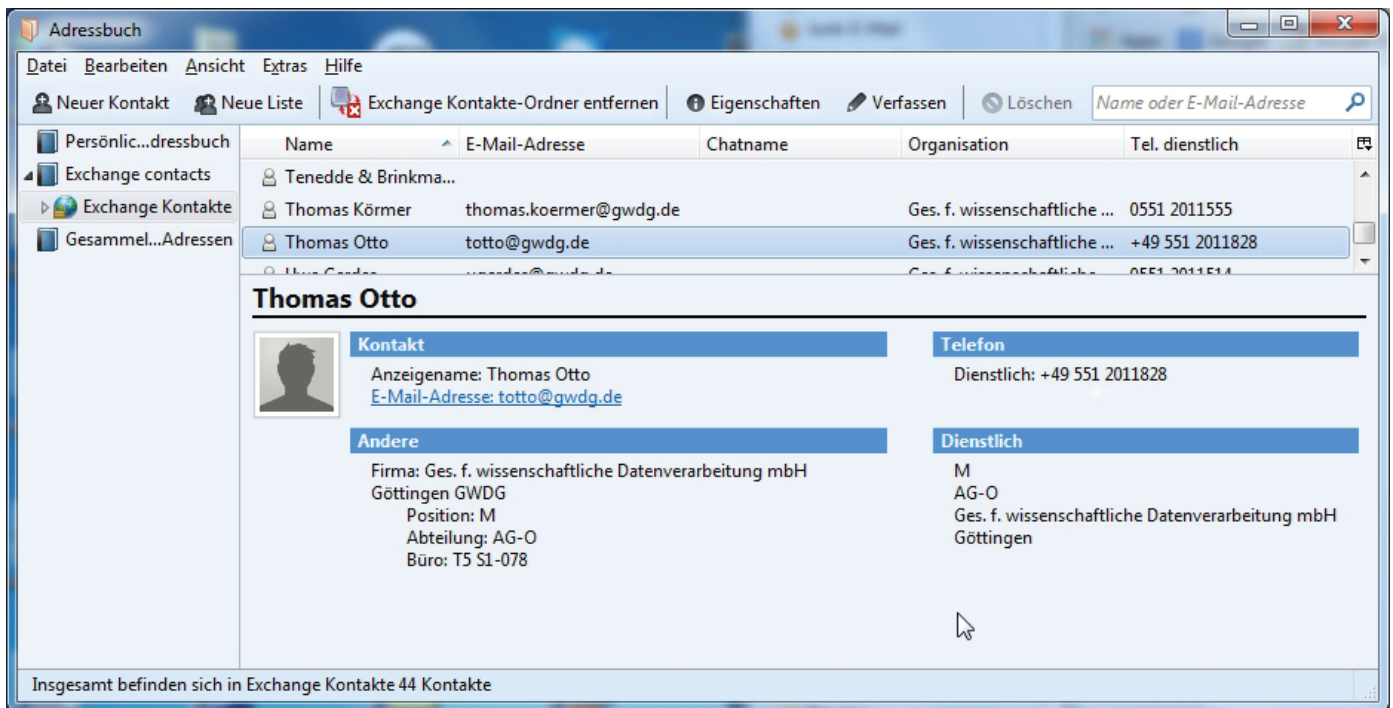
Adressbuch

Datei Bearbeiten Ansicht Extras Hilfe

Neuer Kontakt Neue Liste Exchange Kontakte-Ordner entfernen Eigenschaften Verfassen Löschen Name oder E-Mail-Adresse

Persönlic...dressbuch
Exchange contacts
Exchange Kontakte
Gesammel...Adressen

| Name | E-Mail-Adresse | Chatname | Organisation | Tel. dienstlich |
|---|---|---|---|---|
| Tenedde & Brinkma... | | | | |
| Thomas Körmer | thomas.koermer@gwdg.de | | Ges. f. wissenschaftliche ... | 0551 2011555 |
| Thomas Otto | totto@gwdg.de | | Ges. f. wissenschaftliche ... | +49 551 2011828 |
| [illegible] | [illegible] | | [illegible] | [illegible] |

Thomas Otto

Kontakt
Anzeigename: Thomas Otto
E-Mail-Adresse: totto@gwdg.de

Telefon
Dienstlich: +49 551 2011828

Andere
Firma: Ges. f. wissenschaftliche Datenverarbeitung mbH Göttingen GWDG
Position: M
Abteilung: AG-O
Büro: T5 S1-078

Dienstlich
M
AG-O
Ges. f. wissenschaftliche Datenverarbeitung mbH
Göttingen

Insgesamt befinden sich in Exchange Kontakte 44 Kontakte